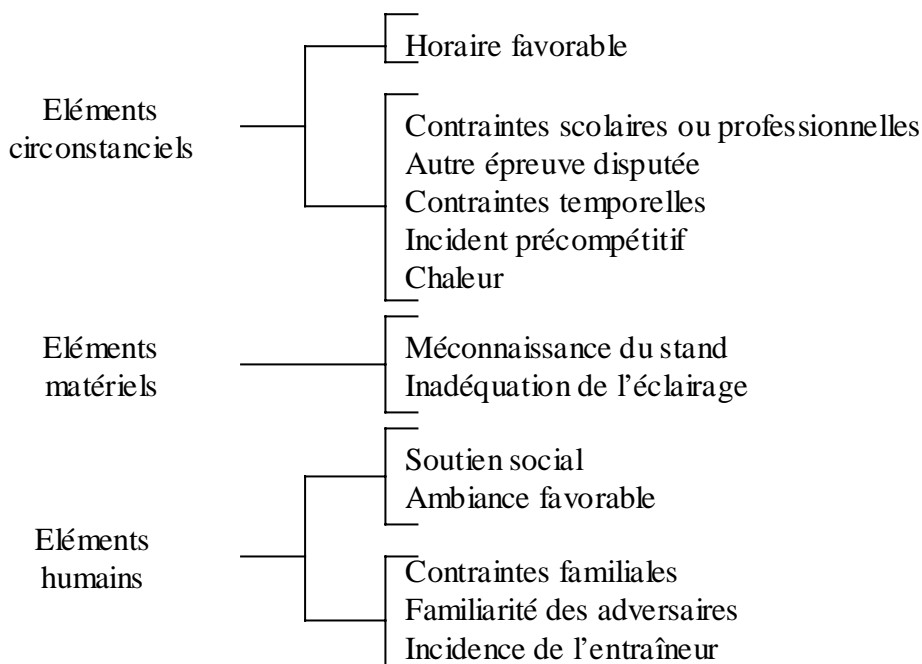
Eléments circonstanciels

Horaire favorable

Contraintes scolaires ou professionnelles
Autre épreuve disputée
Contraintes temporelles
Incident précompétitif
Chaleur

Eléments matériels

Méconnaissance du stand
Inadéquation de l'éclairage

Eléments humains

Soutien social
Ambiance favorable

Contraintes familiales
Familiarité des adversaires
Incidence de l'entraîneur